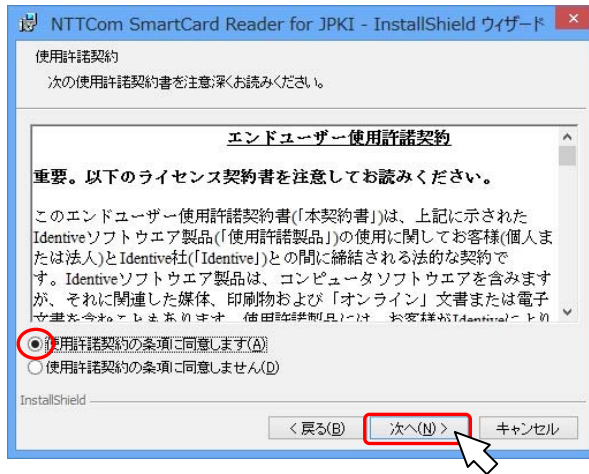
NTTCom SmartCard Reader for JPKI - InstallShield ウィザード

使用許諾契約

次の使用許諾契約書を注意深くお読みください。

エンドユーザー使用許諾契約

重要。以下のライセンス契約書を注意してお読みください。

このエンドユーザー使用許諾契約書(「本契約書」)は、上記に示されたIdentiveソフトウエア製品(「使用許諾製品」)の使用に関してお客様(個人または法人)とIdentive社(「Identive」)との間に締結される法的な契約です。Identiveソフトウエア製品は、コンピュータソフトウエアを含みますが、それに関連した媒体、印刷物および「オンライン」文書または電子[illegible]

使用許諾契約の条項に同意します(A)

使用許諾契約の条項に同意しません(D)

InstallShield

< 戻る(B)

次へ(N) >

キャンセル